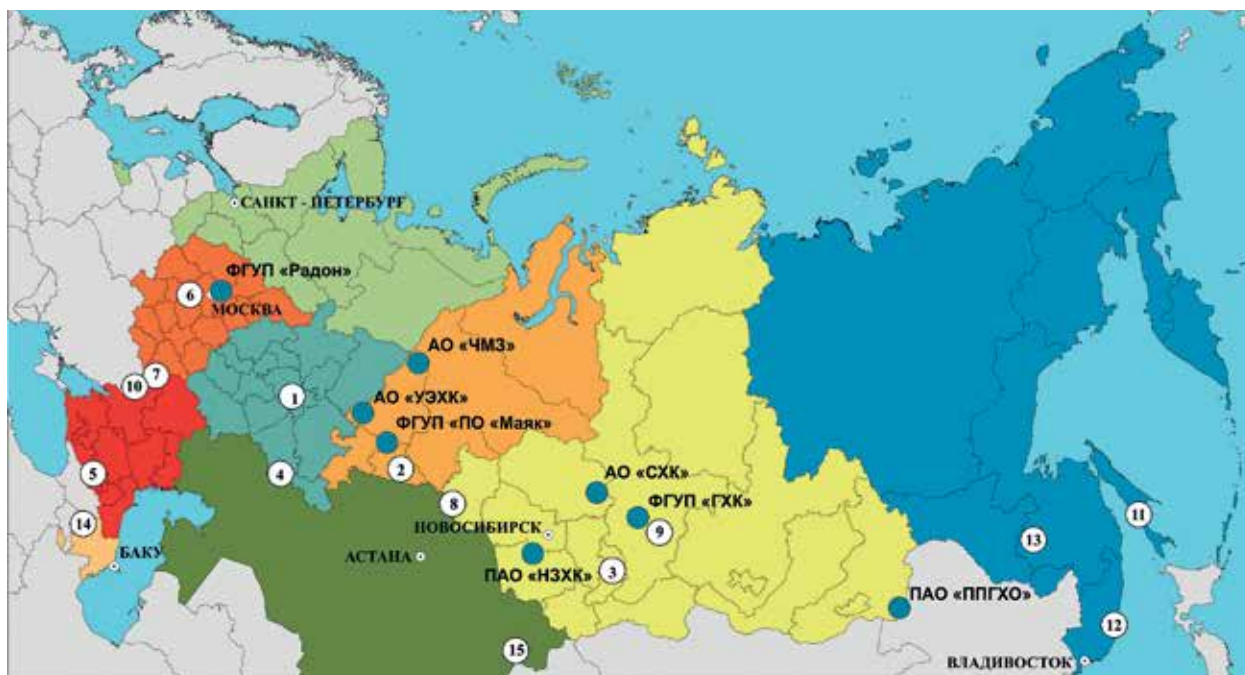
САНКТ - ПЕТЕРБУРГ

ФГУП «Радон»

6

МОСКВА

АО «ЧМЗ»

10

7

1

АО «УЭХК»

ФГУП «ПО «Маяк»

5

4

2

8

АО «СХК»

ФГУП «ГХК»

9

14

НОВОСИБИРСК

11

БАКУ

АСТАНА

ПАО «НЗХК»

3

13

ПАО «ППГХО»

12

15

ВЛАДИВОСТОК